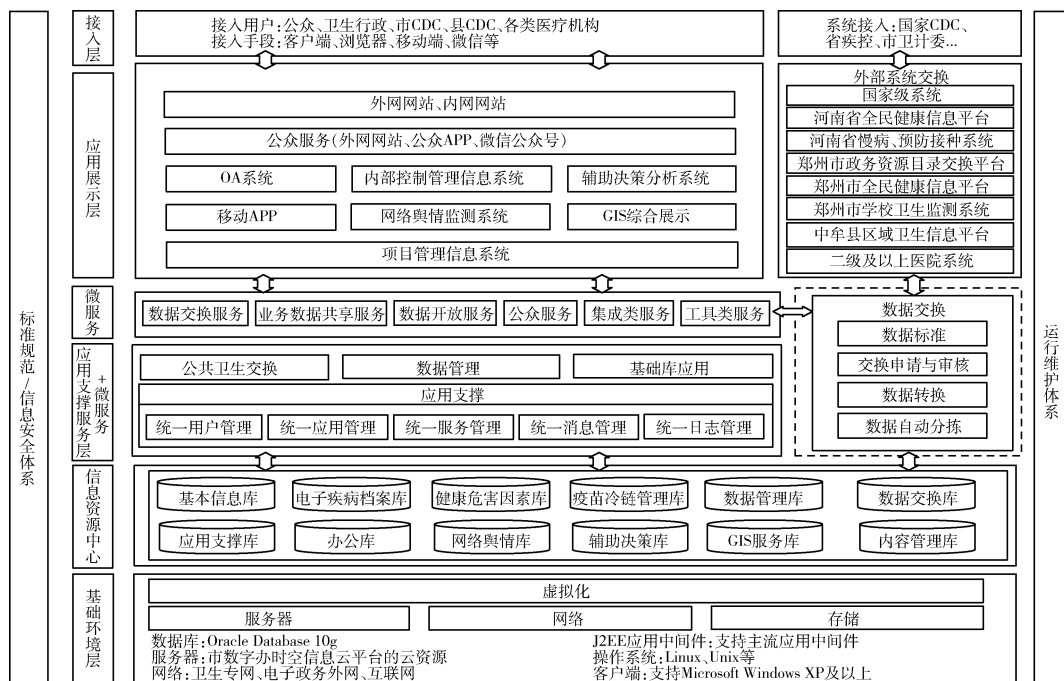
标准规范/信息安全体系

接入层

接入用户：公众、卫生行政、市CDC、县CDC、各类医疗机构
接入手段：客户端、浏览器、移动端、微信等

系统接入：国家CDC、省疾控、市卫计委...

应用展示层

外网网站、内网网站

公众服务(外网网站、公众APP、微信公众号)

OA系统

内部控制管理信息系统

辅助决策分析系统

移动APP

网络舆情监测系统

GIS综合展示

项目管理信息系统

外部系统交换

国家级系统

河南省全民健康信息平台

河南省慢病、预防接种系统

郑州市政务资源目录交换平台

郑州市全民健康信息平台

郑州市学校卫生监测系统

中牟县区域卫生信息平台

二级及以上医院系统

微服务

数据交换服务

业务数据共享服务

数据开放服务

公众服务

集成类服务

工具类服务

应用支撑服务层+微服务

公共卫生交换

数据管理

基础库应用

应用支撑

统一用户管理

统一应用管理

统一服务管理

统一消息管理

统一日志管理

数据交换

数据标准

交换申请与审核

数据转换

数据自动分拣

信息资源中心

基本信息库

电子疾病档案库

健康危害因素库

疫苗冷链管理库

数据管理库

数据交换库

应用支撑库

办公库

网络舆情库

辅助决策库

GIS服务库

内容管理库

基础环境层

虚拟化

服务器

网络

存储

数据库：Oracle Database 10g
服务器：市数字办时空信息云平台的云资源
网络：卫生专网、电子政务外网、互联网

J2EE应用中间件：支持主流应用中间件
操作系统：Linux、Unix等
客户端：支持Microsoft Windows XP及以上

运行维护体系